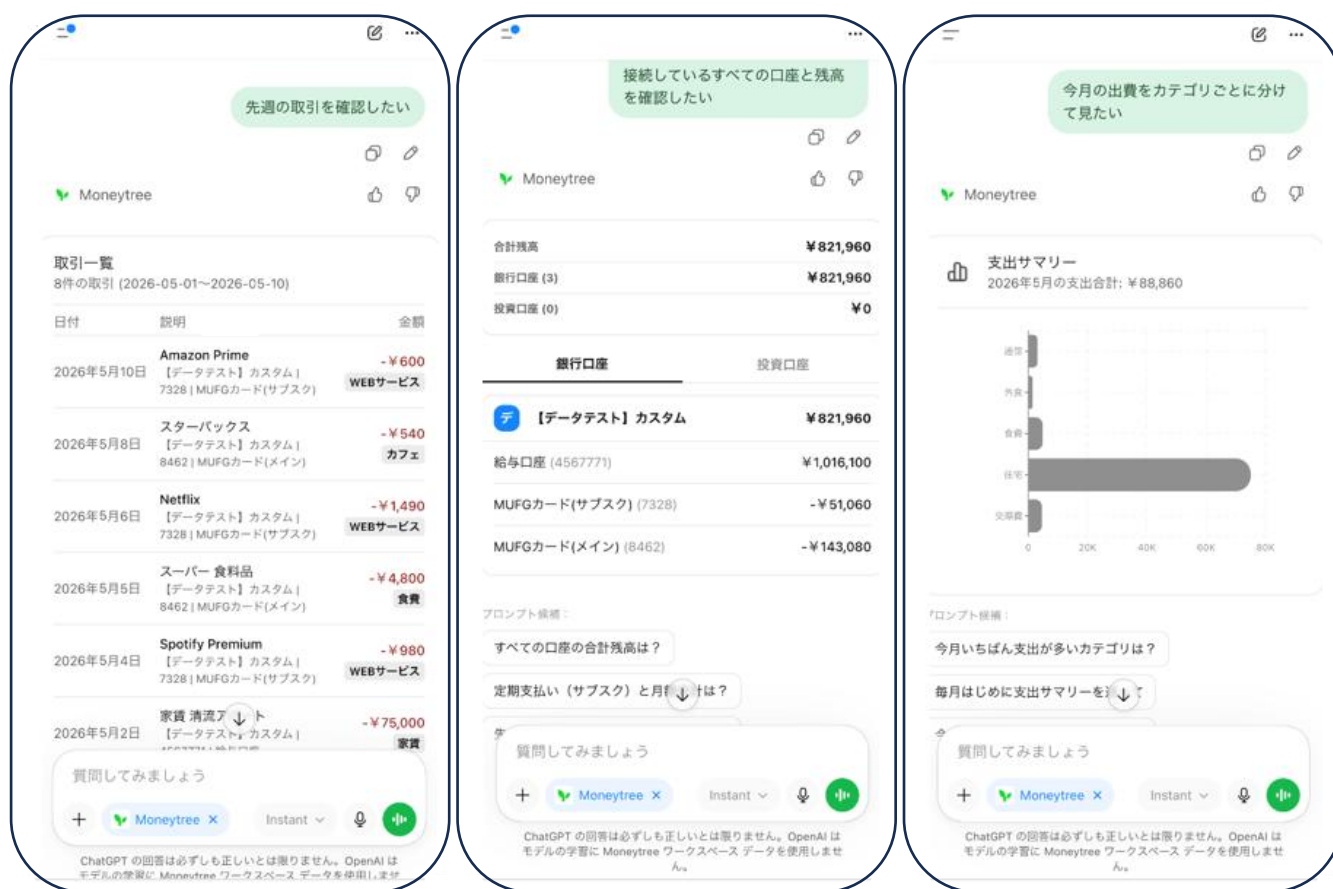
先週の取引を確認したい

Moneytree

取引一覧
8件の取引 (2026-05-01〜2026-05-10)

| 日付 | 説明 | 金額 |
|---|---|---|
| 2026年5月10日 | Amazon Prime 【データテスト】カスタム | 7328 | MUFGカード(サブスク) | -¥600 WEBサービス |
| 2026年5月8日 | スターバックス 【データテスト】カスタム | 8462 | MUFGカード(メイン) | -¥540 カフェ |
| 2026年5月6日 | Netflix 【データテスト】カスタム | 7328 | MUFGカード(サブスク) | -¥1,490 WEBサービス |
| 2026年5月5日 | スーパー 食料品 【データテスト】カスタム | 8462 | MUFGカード(メイン) | -¥4,800 食費 |
| 2026年5月4日 | Spotify Premium 【データテスト】カスタム | 7328 | MUFGカード(サブスク) | -¥980 WEBサービス |
| 2026年5月2日 | 家賃 清流ア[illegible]ト 【データテスト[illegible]カスタム | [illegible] | -¥75,000 家賃 |

質問してみましょう
+ Moneytree × Instant
ChatGPT の回答は必ずしも正しいとは限りません。OpenAI はモデルの学習に Moneytree ワークスペース データを使用しませ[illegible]

接続しているすべての口座と残高を確認したい

Moneytree

| 合計残高 | ¥821,960 |
|---|---|
| 銀行口座 (3) | ¥821,960 |
| 投資口座 (0) | ¥0 |

銀行口座 投資口座

デ 【データテスト】カスタム ¥821,960
給与口座 (4567771) ¥1,016,100
MUFGカード(サブスク) (7328) -¥51,060
MUFGカード(メイン) (8462) -¥143,080

プロンプト候補:
すべての口座の合計残高は？
定期支払い（サブスク）と月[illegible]は？

質問してみましょう
+ Moneytree × Instant
ChatGPT の回答は必ずしも正しいとは限りません。OpenAI はモデルの学習に Moneytree ワークスペース データを使用しません。

今月の出費をカテゴリごとに分けて見たい

Moneytree

支出サマリー
2026年5月の支出合計: ¥88,860

通信
外食
食費
住宅
交際費
0 20K 40K 60K 80K

プロンプト候補:
今月いちばん支出が多いカテゴリは？
毎月はじめに支出サマリーを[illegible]て

質問してみましょう
+ Moneytree × Instant
ChatGPT の回答は必ずしも正しいとは限りません。OpenAI はモデルの学習に Moneytree ワークスペース データを使用しません。